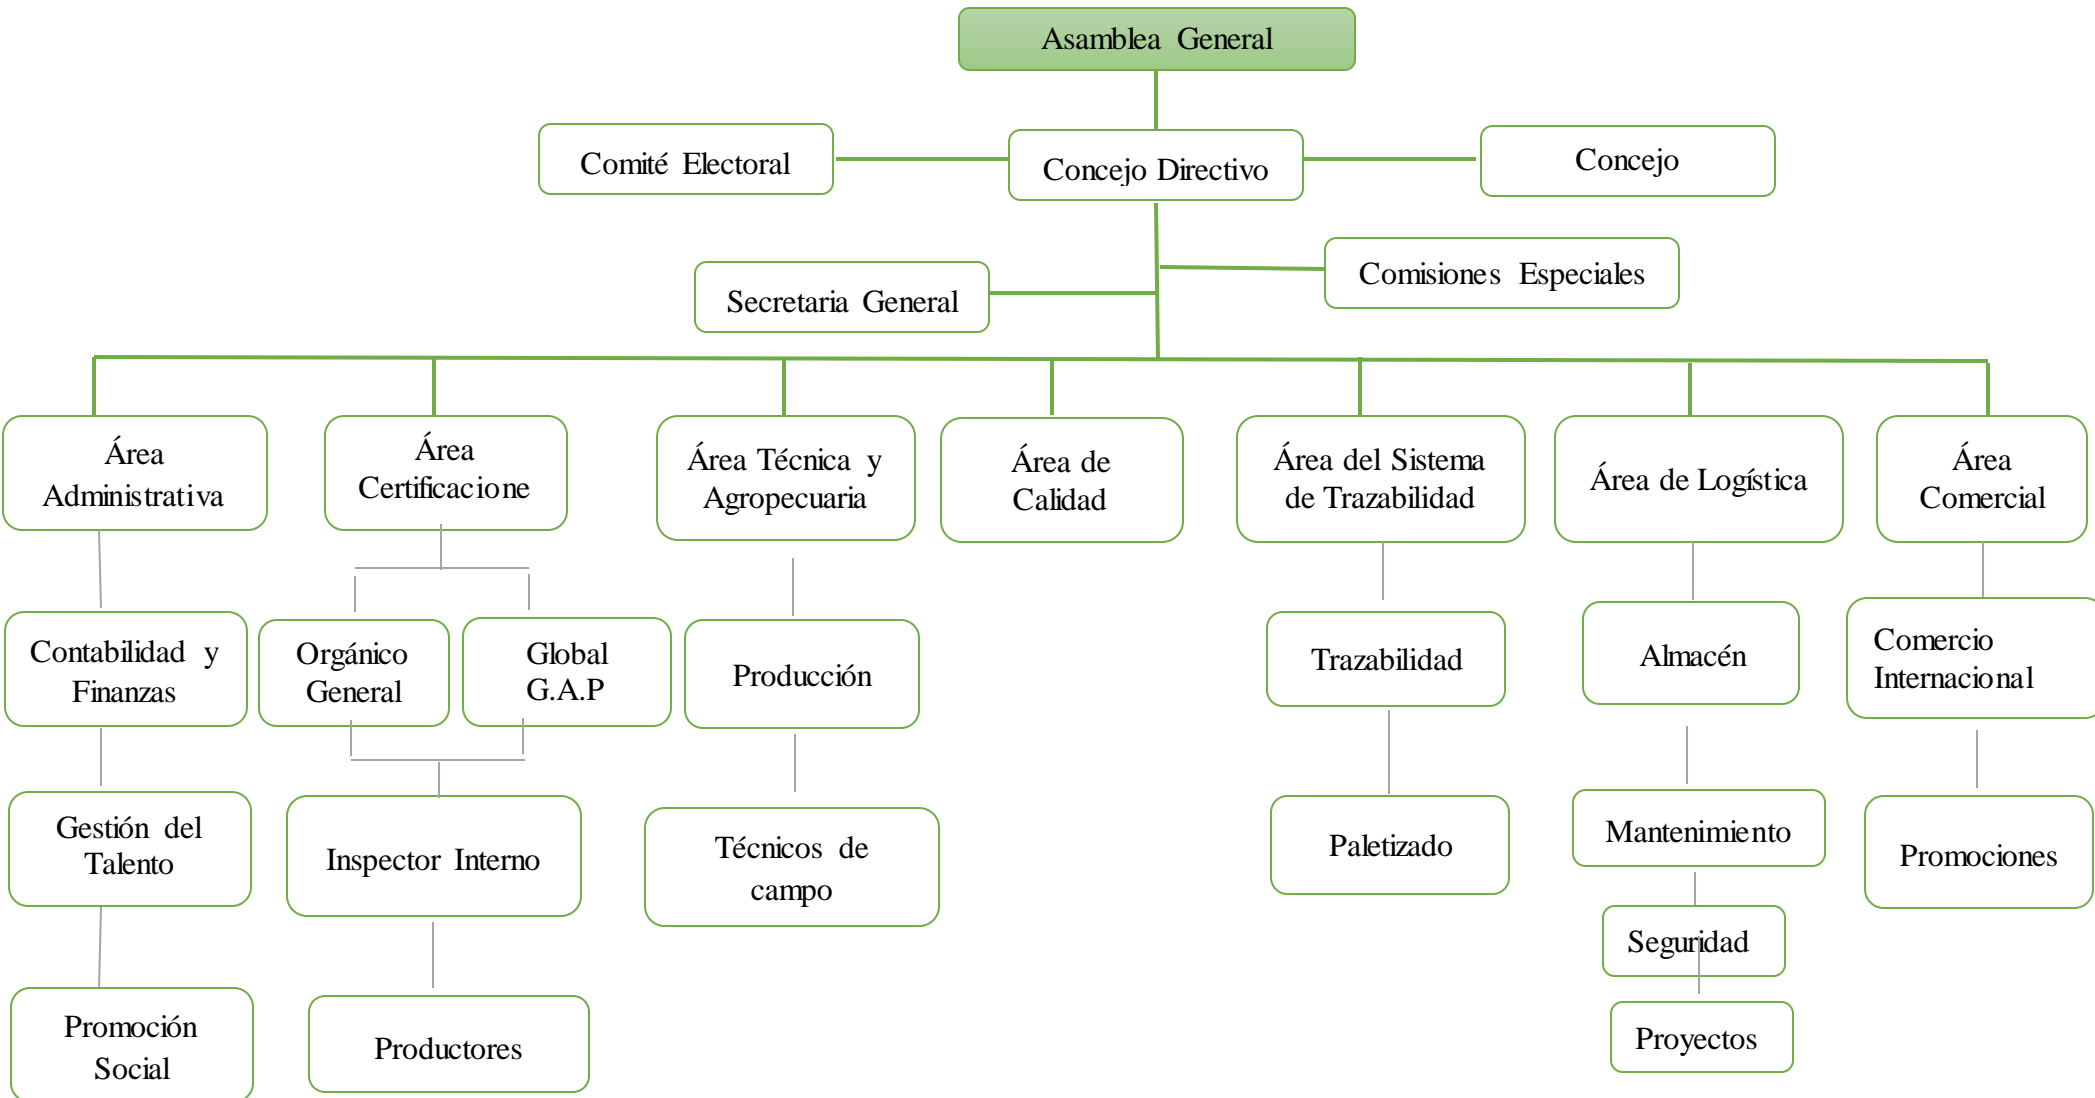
Asamblea General

Comité Electoral

Concejo Directivo

Concejo

Secretaria General

Comisiones Especiales

Área Administrativa

Área Certificacione

Área Técnica y Agropecuaria

Área de Calidad

Área del Sistema de Trazabilidad

Área de Logística

Área Comercial

Contabilidad y Finanzas

Orgánico General

Global G.A.P

Producción

Trazabilidad

Almacén

Comercio Internacional

Gestión del Talento

Inspector Interno

Técnicos de campo

Paletizado

Mantenimiento

Promociones

Seguridad

Promoción Social

Productores

Proyectos